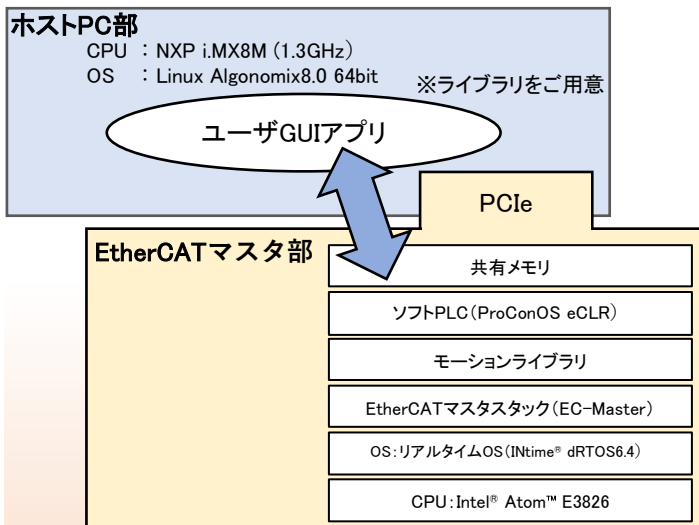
ホストPC部
CPU ：NXP i.MX8M (1.3GHz)
OS ：Linux Algonomix8.0 64bit
※ライブラリをご用意

ユーザGUIアプリ

PCIe

EtherCATマスタ部

共有メモリ

ソフトPLC（ProConOS eCLR）

モーションライブラリ

EtherCATマスタスタック（EC-Master）

OS：リアルタイムOS（INtime® dRTOS6.4）

CPU：Intel® Atom™ E3826